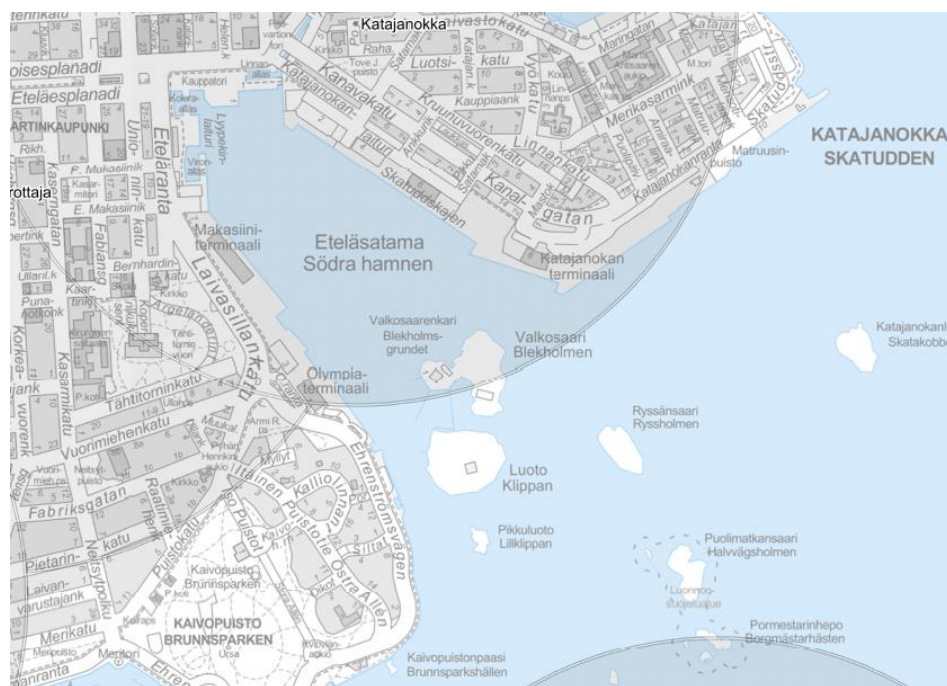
Katajanokka
Pohjoisesplanadi
Eteläesplanadi
KAARTINKAUPUNKI
Unioninkatu
Eteläranta
Kauppatori
Lyypekinlaituri
Kanavakatu
Katajanokan laituri
Kruunuvuorenkatu
Kauppiaankatu
Luotsikatu
Satamakatu
Pohjoisranta
Katajanokka
Linnankatu
Merikasarminkatu
Kanaalgatan
Skatuddskajen
Katajanokanranta
Matruusinpuisto
KATAJANOKKA
SKATUDDEN
Mottaja
Kasarmikatu
Makasiiniterminaali
Eteläsatama
Södra hamnen
Katajanokan terminaali
E. Makasiinikatu
Fabianinkatu
Bernhardinkatu
Laivasillankatu
Valkosaarenkari
Blekholmsgrundet
Valkosaari
Blekholmen
Katajanokanl
Skatakobbe
Korkeavuorenkatu
Olympiaterminaali
Tähtitorninkatu
Vuorimiehenkatu
Ryssänsaari
Ryssholmen
Fabriksgatan
Ehrenströmintie
Ehrenströmsvägen
Luoto
Klippan
Itäinen Puistotie
Östra Allén
Pietarinkatu
Pikkuluoto
Lillklippan
Puolimatkansaari
Halvvägsholmen
Kaivopuisto
Brunnsparken
Puistokatu
Merikatu
KAIVOPUISTO
BRUNNSPARKEN
Ursa
Pormestarinhepo
Borgmästarhästen
Kaivopuistonpaasi
Brunnsparkshällen
Merisotu